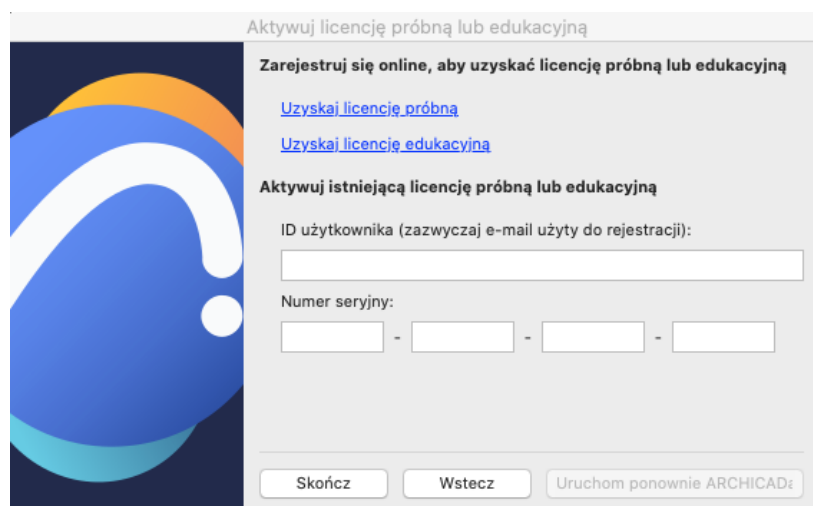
Aktywuj licencję próbną lub edukacyjną

Zarejestruj się online, aby uzyskać licencję próbną lub edukacyjną

Uzyskaj licencję próbną

Uzyskaj licencję edukacyjną

Aktywuj istniejącą licencję próbną lub edukacyjną

ID użytkownika (zazwyczaj e-mail użyty do rejestracji):

Numer seryjny:

- - -

Skończ

Wstecz

Uruchom ponownie ARCHICADa